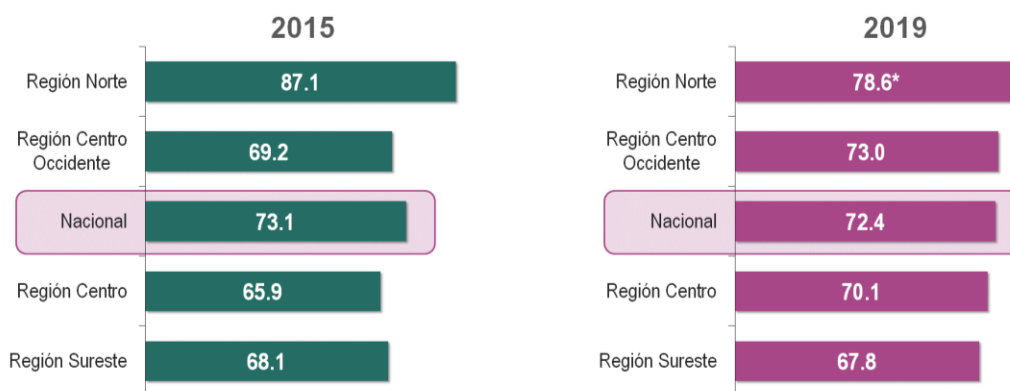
2015

Región Norte 87.1

Región Centro Occidente 69.2

Nacional 73.1

Región Centro 65.9

Región Sureste 68.1

2019

Región Norte 78.6*

Región Centro Occidente 73.0

Nacional 72.4

Región Centro 70.1

Región Sureste 67.8